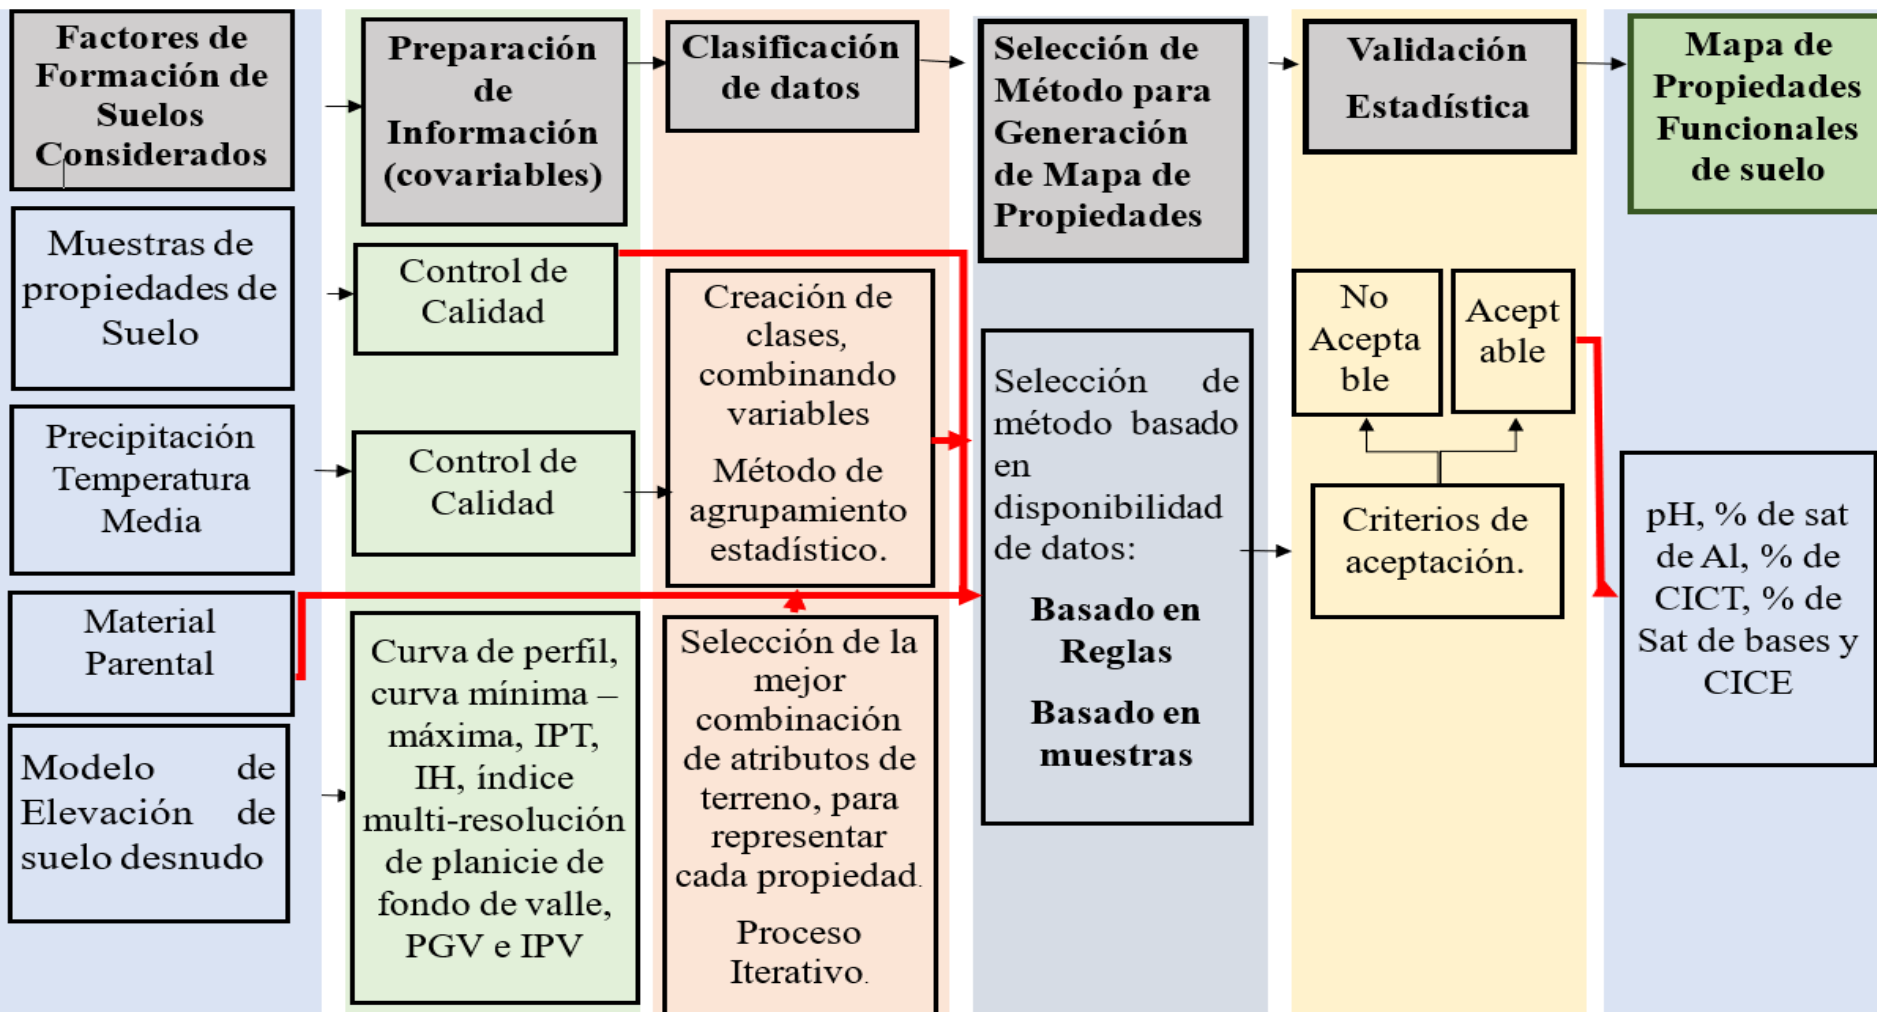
Factores de Formación de Suelos Considerados

Muestras de propiedades de Suelo

Precipitación Temperatura Media

Material Parental

Modelo de Elevación de suelo desnudo

Preparación de Información (covariables)

Control de Calidad

Control de Calidad

Curva de perfil, curva mínima – máxima, IPT, IH, índice multi-resolución de planicie de fondo de valle, PGV e IPV

Clasificación de datos

Creación de clases, combinando variables

Método de agrupamiento estadístico.

Selección de la mejor combinación de atributos de terreno, para representar cada propiedad.

Proceso Iterativo.

Selección de Método para Generación de Mapa de Propiedades

Selección de método basado en disponibilidad de datos:

Basado en Reglas

Basado en muestras

Validación Estadística

No Acepta ble

Acept able

Criterios de aceptación.

Mapa de Propiedades Funcionales de suelo

pH, % de sat de Al, % de CICT, % de Sat de bases y CICE